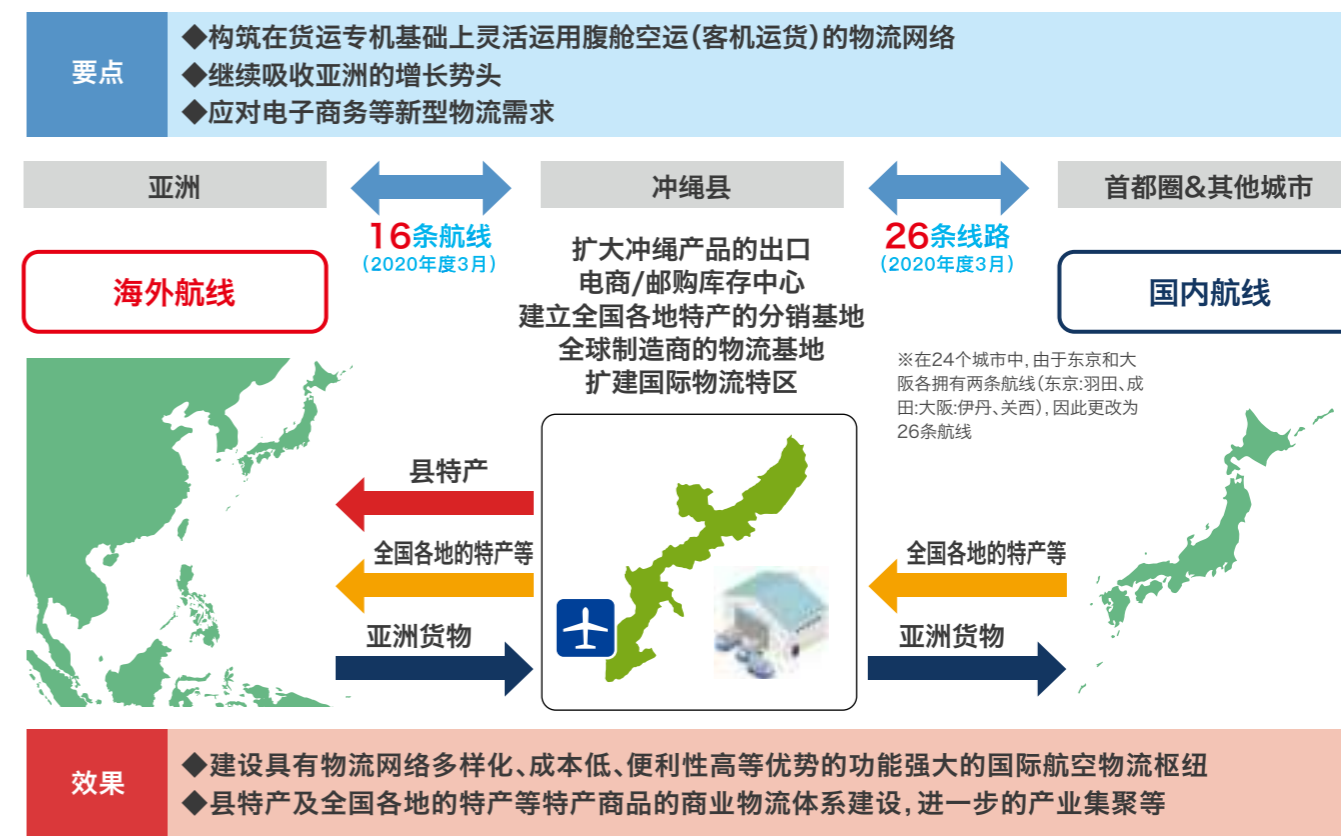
要点

◆构筑在货运专机基础上灵活运用腹舱空运(客机运货)的物流网络
◆继续吸收亚洲的增长势头
◆应对电子商务等新型物流需求

亚洲

16条航线
(2020年度3月)

海外航线

冲绳县

扩大冲绳产品的出口
电商/邮购库存中心
建立全国各地特产的分销基地
全球制造商的物流基地
扩建国际物流特区

26条线路
(2020年度3月)

首都圈&其他城市

国内航线

※在24个城市中,由于东京和大阪各拥有两条航线(东京:羽田、成田:大阪:伊丹、关西),因此更改为26条航线

县特产

全国各地的特产等

亚洲货物

全国各地的特产等

亚洲货物

效果

◆建设具有物流网络多样化、成本低、便利性高等优势的功能强大的国际航空物流枢纽
◆县特产及全国各地的特产等特产商品的商业物流体系建设,进一步的产业集聚等